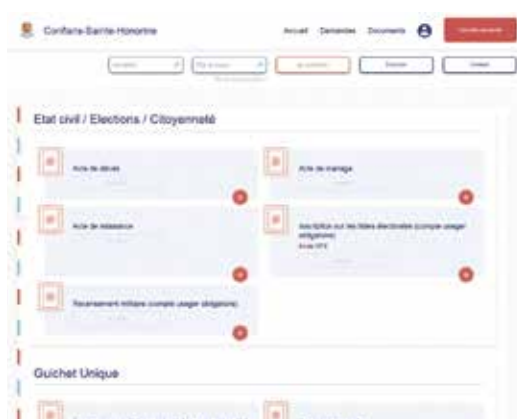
Conflans-Sainte-Honorine

Accueil Demandes Documents

Etat civil / Elections / Citoyenneté

Acte de décès

Acte de mariage

Acte de naissance

Inscription sur les listes électorales (compte usager obligatoire)

Recensement militaire (compte usager obligatoire)

Guichet Unique